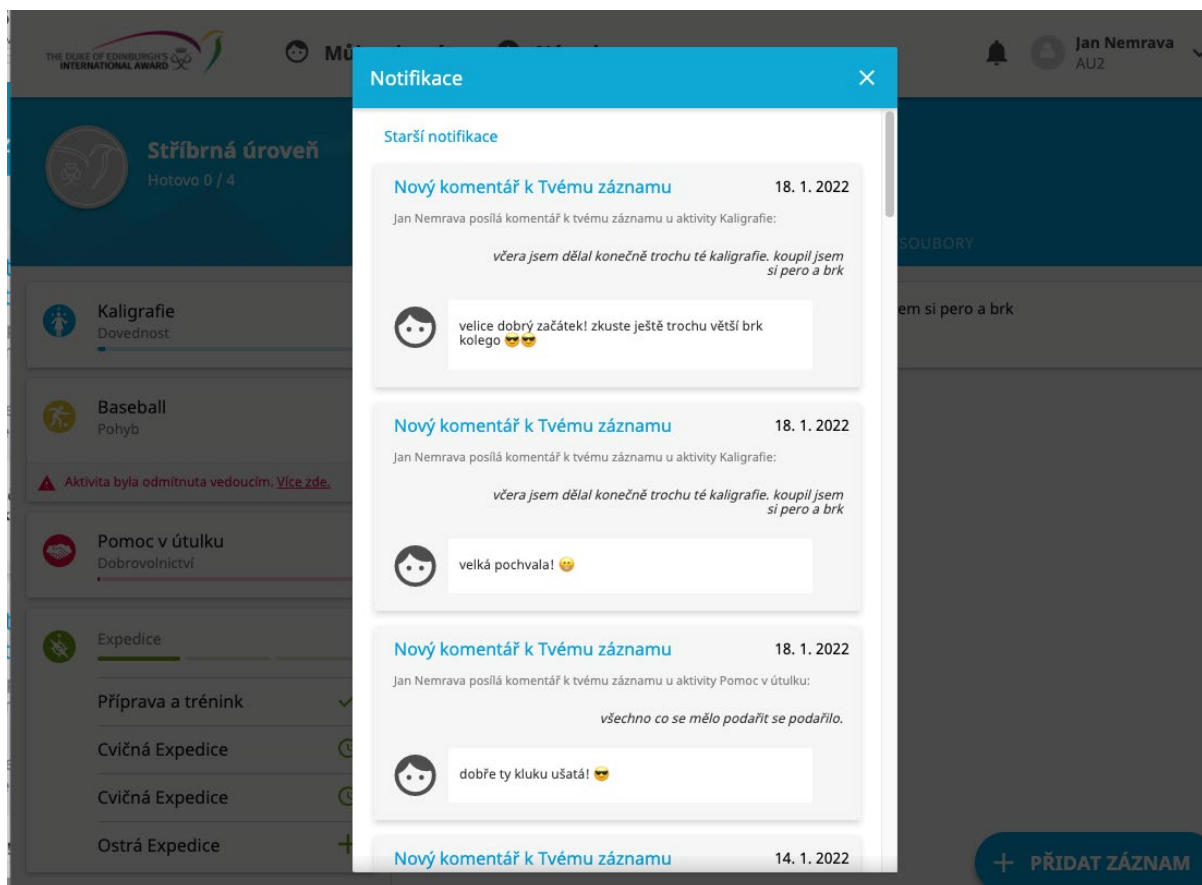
THE DUKE OF EDINBURGH'S INTERNATIONAL AWARD

Mů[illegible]

Jan Nemrava
AU2

Stříbrná úroveň
Hotovo 0 / 4

SOUBORY

Kaligrafie
Dovednost

Baseball
Pohyb

Aktivita byla odmítnuta vedoucím. Více zde.

Pomoc v útulku
Dobrovolnictví

Expedice

Příprava a trénink

Cvičná Expedice

Cvičná Expedice

Ostrá Expedice

em si pero a brk

Notifikace

Starší notifikace

Nový komentář k Tvému záznamu
18. 1. 2022
Jan Nemrava posílá komentář k tvému záznamu u aktivity Kaligrafie:
včera jsem dělal konečně trochu té kaligrafie. koupil jsem si pero a brk
velice dobrý začátek! zkuste ještě trochu větší brk kolego 😎😎

Nový komentář k Tvému záznamu
18. 1. 2022
Jan Nemrava posílá komentář k tvému záznamu u aktivity Kaligrafie:
včera jsem dělal konečně trochu té kaligrafie. koupil jsem si pero a brk
velká pochvala! 😬

Nový komentář k Tvému záznamu
18. 1. 2022
Jan Nemrava posílá komentář k tvému záznamu u aktivity Pomoc v útulku:
všechno co se mělo podařit se podařilo.
dobře ty kluku ušatá! 😎

Nový komentář k Tvému záznamu
14. 1. 2022

+ PŘIDAT ZÁZNAM